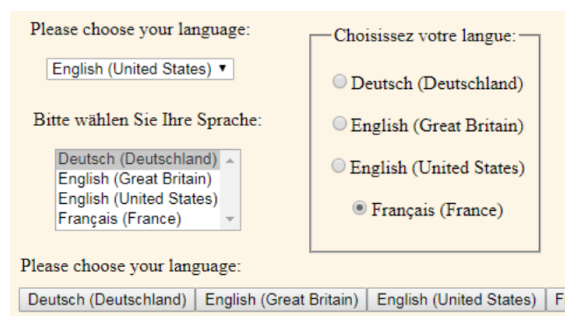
Please choose your language:

English (United States) ▾

Bitte wählen Sie Ihre Sprache:

Deutsch (Deutschland)
English (Great Britain)
English (United States)
Français (France)

Choisissez votre langue:

Deutsch (Deutschland)

English (Great Britain)

English (United States)

Français (France)

Please choose your language:

Deutsch (Deutschland) | English (Great Britain) | English (United States) | F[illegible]